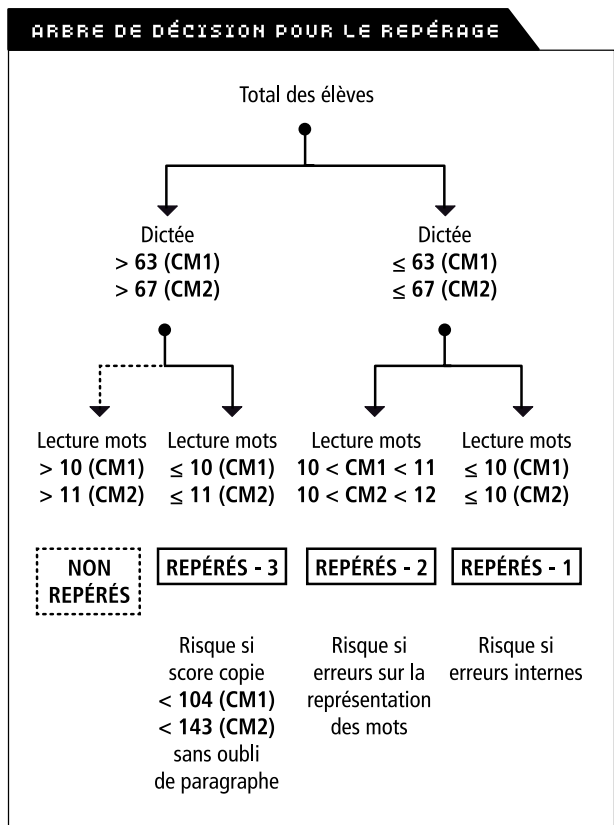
ARBRE DE DÉCISION POUR LE REPÉRAGE

Total des élèves

Dictée
> 63 (CM1)
> 67 (CM2)

Dictée
≤ 63 (CM1)
≤ 67 (CM2)

Lecture mots
> 10 (CM1)
> 11 (CM2)

Lecture mots
≤ 10 (CM1)
≤ 11 (CM2)

Lecture mots
10 < CM1 < 11
10 < CM2 < 12

Lecture mots
≤ 10 (CM1)
≤ 10 (CM2)

NON REPÉRÉS

REPÉRÉS - 3

REPÉRÉS - 2

REPÉRÉS - 1

Risque si score copie
< 104 (CM1)
< 143 (CM2)
sans oubli de paragraphe

Risque si erreurs sur la représentation des mots

Risque si erreurs internes